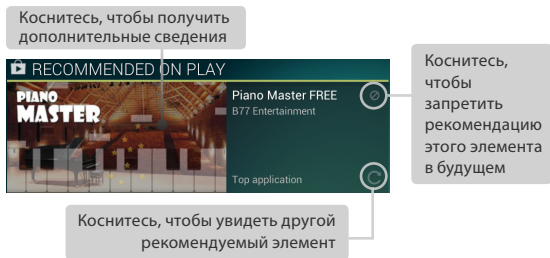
Коснитесь, чтобы получить дополнительные сведения

RECOMMENDED ON PLAY

PIANO MASTER

Piano Master FREE
B77 Entertainment

Top application

Коснитесь, чтобы запретить рекомендацию этого элемента в будущем

Коснитесь, чтобы увидеть другой рекомендуемый элемент